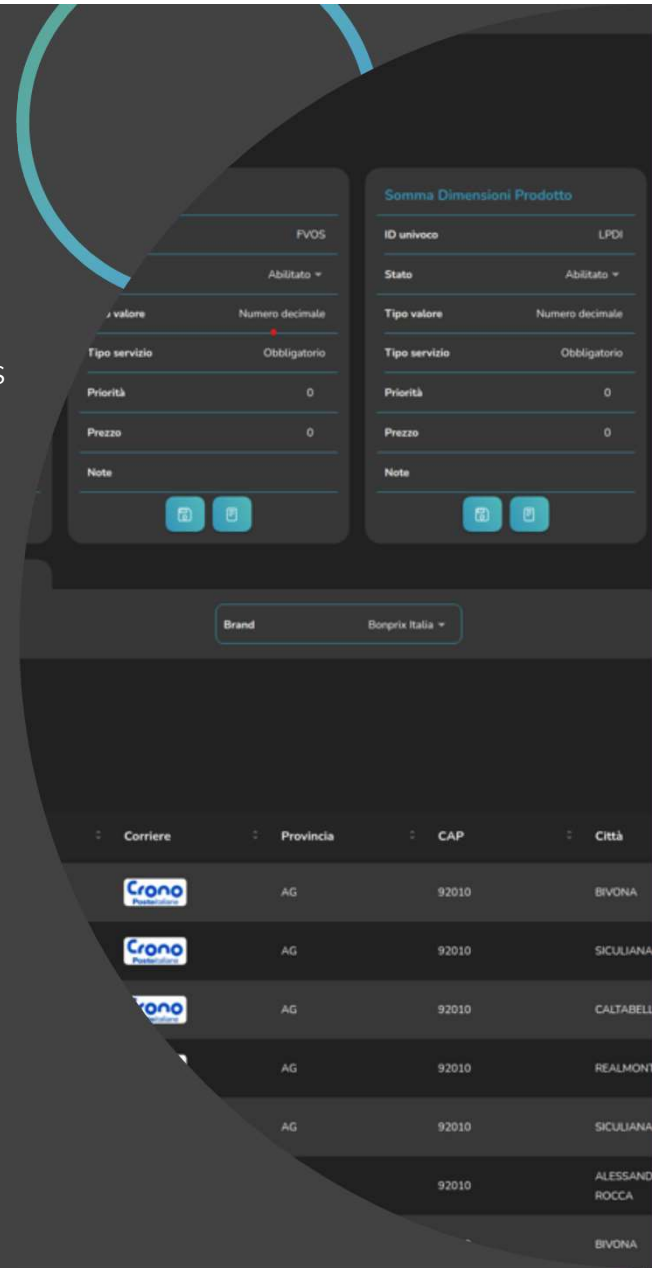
s

FVOS

Abilitato ▾

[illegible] valore Numero decimale

Tipo servizio Obbligatorio

Priorità 0

Prezzo 0

Note

Somma Dimensioni Prodotto

ID univoco LPDI

Stato Abilitato ▾

Tipo valore Numero decimale

Tipo servizio Obbligatorio

Priorità 0

Prezzo 0

Note

Brand Bonprix Italia ▾

| Corriere | Provincia | CAP | Città |
|---|---|---|---|
| Crono PosteItaliane | AG | 92010 | BIVONA |
| Crono PosteItaliane | AG | 92010 | SICULIANA |
| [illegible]ono | AG | 92010 | CALTABELL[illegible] |
| | AG | 92010 | REALMONT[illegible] |
| | AG | 92010 | SICULIANA |
| | | 92010 | ALESSAND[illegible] ROCCA |
| | | | BIVONA |